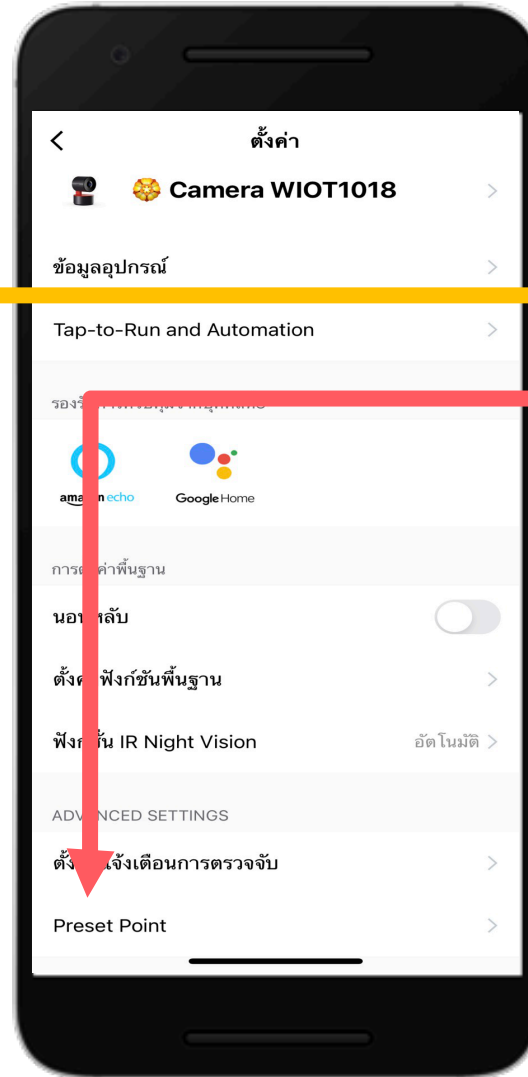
ตั้งค่า

Camera WIOT1018

ข้อมูลอุปกรณ์

Tap-to-Run and Automation

รองรั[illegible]

amazon echo

Google Home

การ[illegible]ค่าพื้นฐาน

นอ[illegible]หลับ

ตั้งค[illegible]ฟังก์ชันพื้นฐาน

ฟังก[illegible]ั่น IR Night Vision

อัตโนมัติ

ADV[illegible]NCED SETTINGS

ตั้ง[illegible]แจ้งเตือนการตรวจจับ

Preset Point